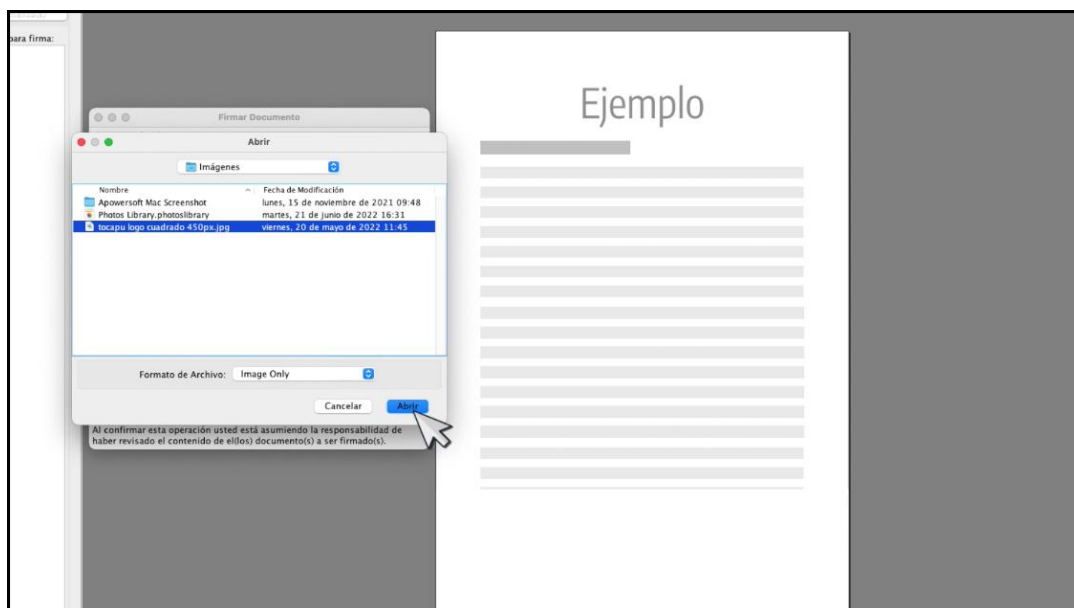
para firma:

Firmar Documento

Abrir

Imágenes

| Nombre | Fecha de Modificación |
|---|---|
| Apowersoft Mac Screenshot | lunes, 15 de noviembre de 2021 09:48 |
| Photos Library.photoslibrary | martes, 21 de junio de 2022 16:31 |
| tocapu logo cuadrado 450px.jpg | viernes, 20 de mayo de 2022 11:45 |

Formato de Archivo: Image Only

Cancelar Abrir

Al confirmar esta operación usted está asumiendo la responsabilidad de haber revisado el contenido de el(los) documento(s) a ser firmado(s).

Ejemplo